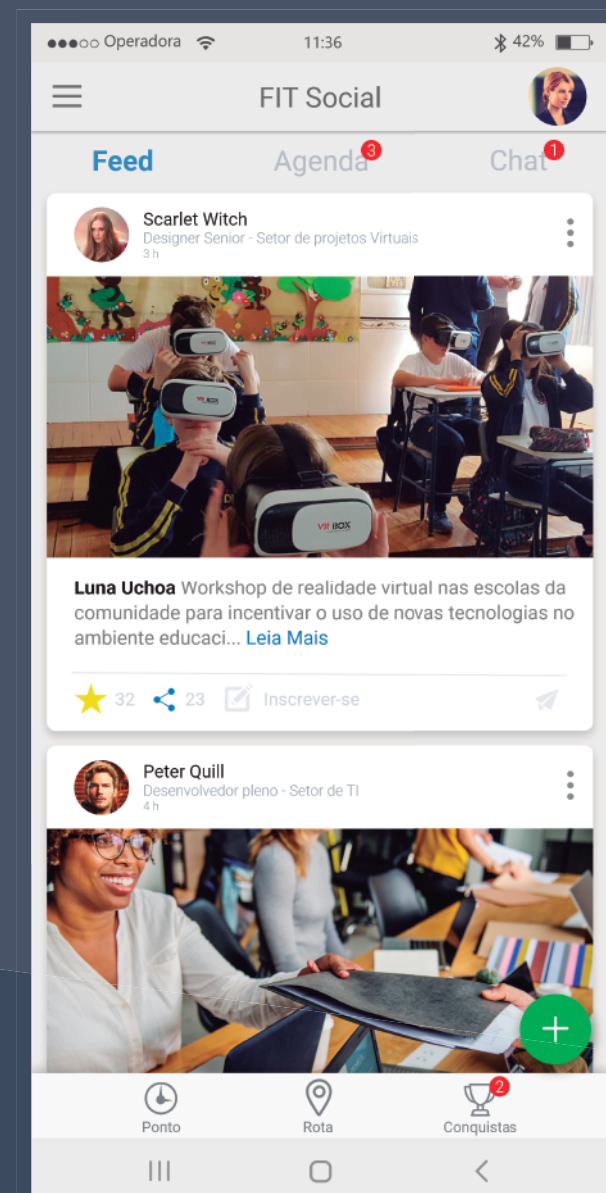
●●●○○ Operadora 11:36 42%

FIT Social

Feed Agenda 3 Chat 1

Scarlet Witch
Designer Senior - Setor de projetos Virtuais
3 h

VR BOX

Luna Uchoa Workshop de realidade virtual nas escolas da comunidade para incentivar o uso de novas tecnologias no ambiente educaci... Leia Mais

32 23 Inscrever-se

Peter Quill
Desenvolvedor pleno - Setor de TI
4 h

+

Ponto Rota 2 Conquistas